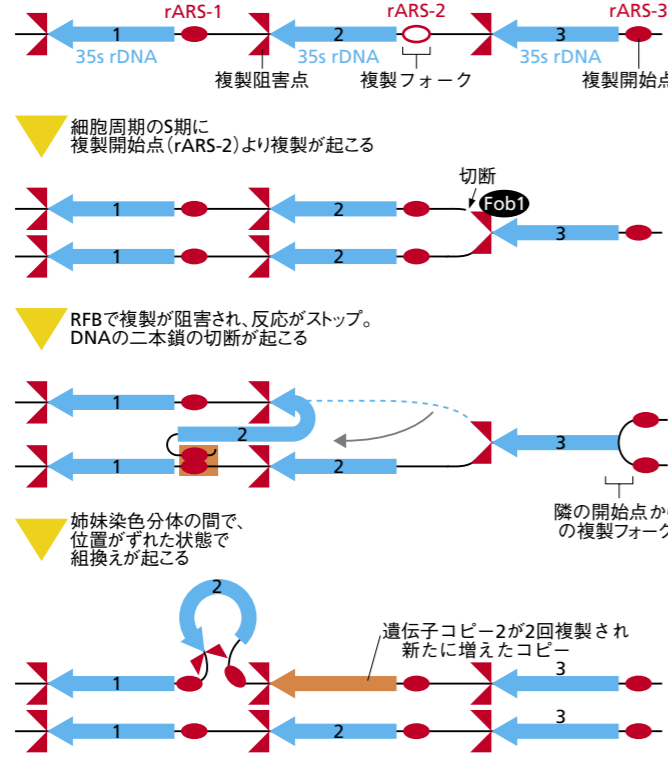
rARS-1
rARS-2
rARS-3
1
2
3
35s rDNA
35s rDNA
35s rDNA
複製阻害点
複製フォーク
複製開始点

細胞周期のS期に
複製開始点（rARS-2）より複製が起こる

1
2
切断
Fob1
1
2
3

RFBで複製が阻害され、反応がストップ。
DNAの二本鎖の切断が起こる

1
2
1
2
3
隣の開始点か
の複製フォーク

姉妹染色分体の間で、
位置がずれた状態で
組換えが起こる

2
遺伝子コピー2が2回複製され
新たに増えたコピー
1
3
1
2
3